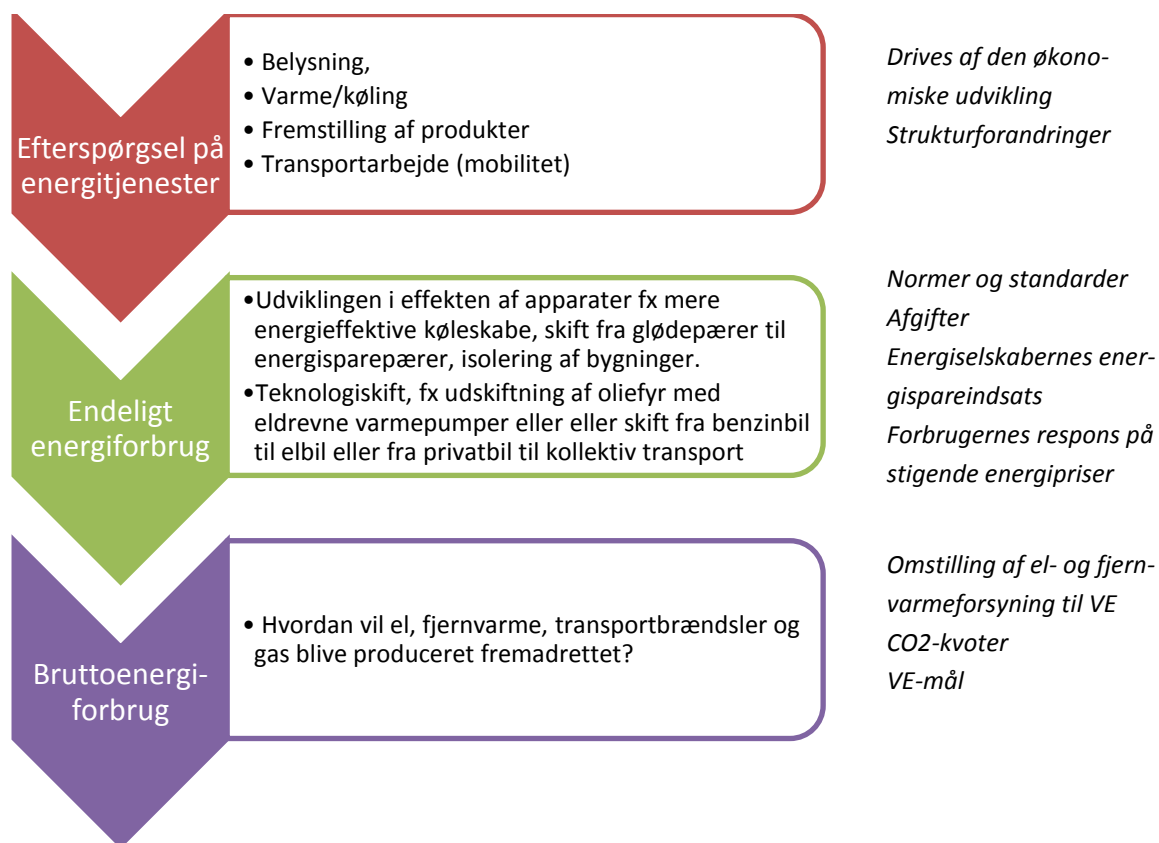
Efterspørgsel på energitjenester

• Belysning,
• Varme/køling
• Fremstilling af produkter
• Transportarbejde (mobilitet)

Drives af den økonomiske udvikling
Strukturforandringer

Endeligt energiforbrug

•Udviklingen i effekten af apparater fx mere energieffektive køleskabe, skift fra glødepærer til energisparepærer, isolering af bygninger.
•Teknologiskift, fx udskiftning af oliefyr med eldrevne varmepumper eller eller skift fra benzinbil til elbil eller fra privatbil til kollektiv transport

Normer og standarder
Afgifter
Energiselskabernes energispareindsats
Forbrugernes respons på stigende energipriser

Bruttoenergiforbrug

• Hvordan vil el, fjernvarme, transportbrændsler og gas blive produceret fremadrettet?

Omstilling af el- og fjernvarmeforsyning til VE
CO2-kvoter
VE-mål